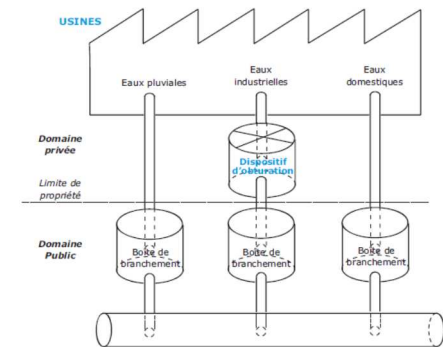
USINES

Eaux pluviales

Eaux industrielles

Eaux domestiques

Domaine privée

Dispositif d'obturation

Limite de propriété

Domaine Public

Boîte de branchement

Boîte de branchement

Boîte de branchement